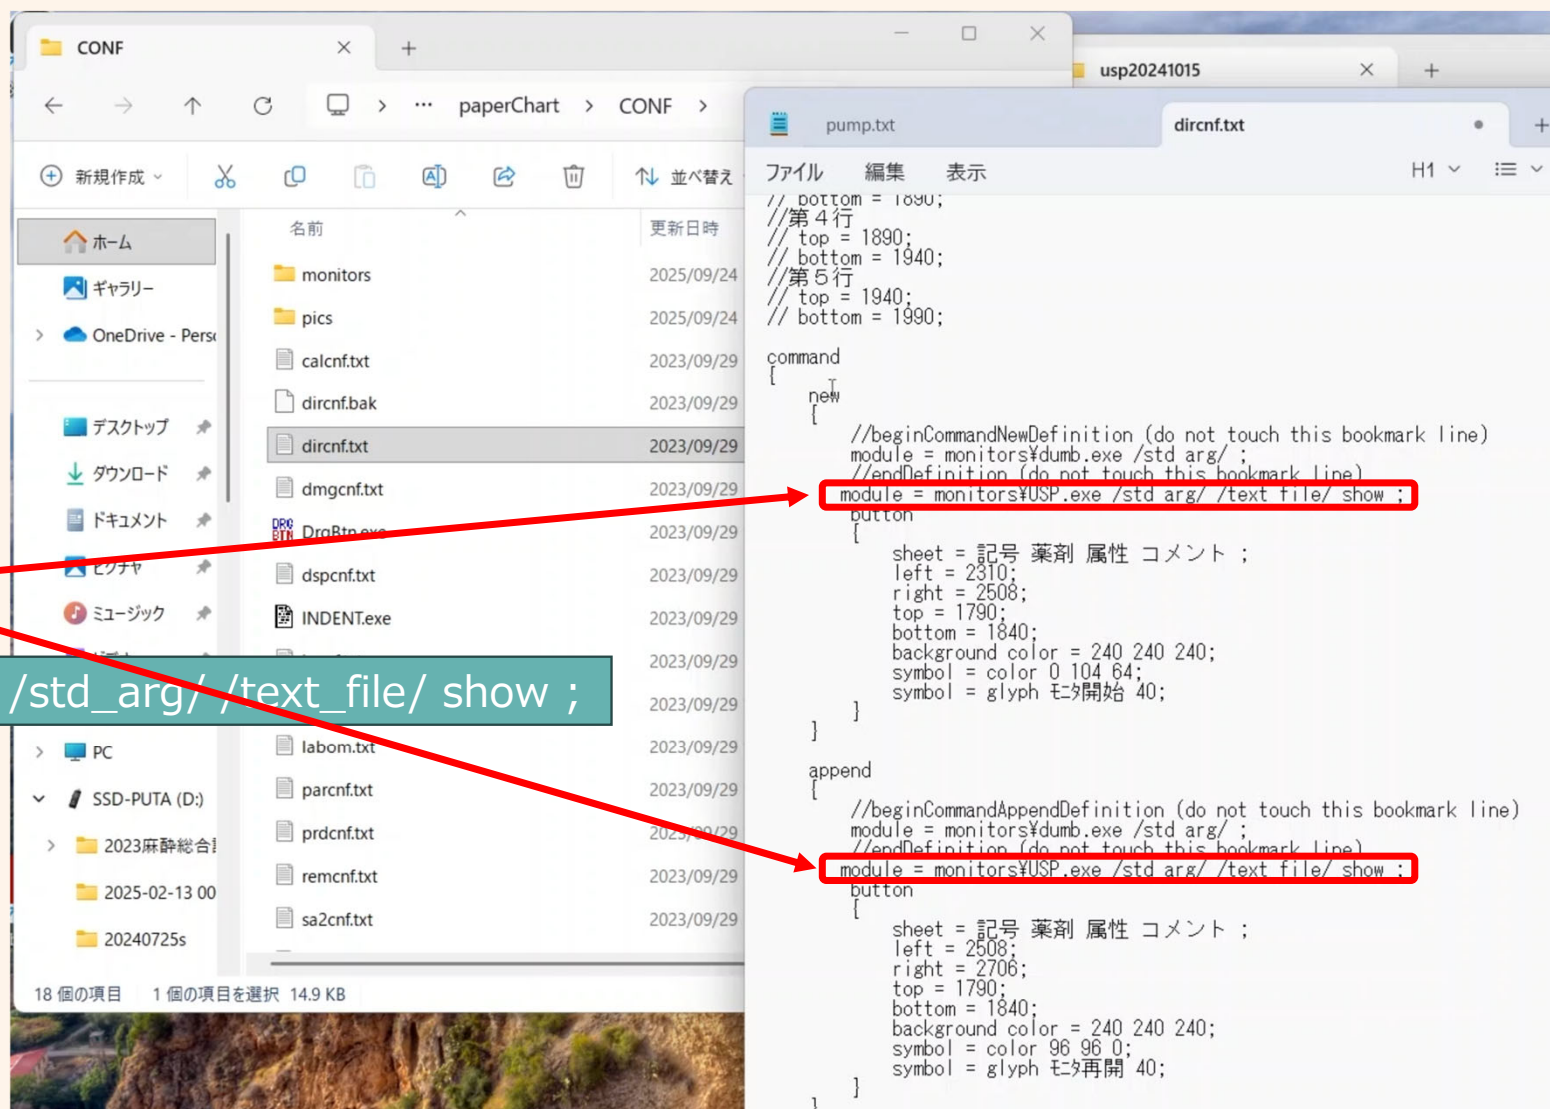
CONF
paperChart > CONF >
新規作成
並べ替え
ホーム
ギャラリー
OneDrive - Pers
デスクトップ
ダウンロード
ドキュメント
ピクチャ
ミュージック
PC
SSD-PUTA (D:)
2023麻酔総合
2025-02-13 00
20240725s
名前
更新日時
monitors 2025/09/24
pics 2025/09/24
calcnf.txt 2023/09/29
dircnf.bak 2023/09/29
dircnf.txt 2023/09/29
dmgcnf.txt 2023/09/29
DrgBtn.exe 2023/09/29
dspcnf.txt 2023/09/29
INDENT.exe 2023/09/29
2023/09/29
2023/09/29
labom.txt 2023/09/29
parcnf.txt 2023/09/29
prdcnf.txt 2023/09/29
remcnf.txt 2023/09/29
sa2cnf.txt 2023/09/29
18 個の項目 1 個の項目を選択 14.9 KB

/std_arg/ /text_file/ show ;

usp20241015
pump.txt
dircnf.txt
ファイル 編集 表示
H1

// bottom = 1890;
//第４行
// top = 1890;
// bottom = 1940;
//第５行
// top = 1940;
// bottom = 1990;

command
{
new
{
//beginCommandNewDefinition (do not touch this bookmark line)
module = monitors¥dumb.exe /std_arg/ ;
//endDefinition (do not touch this bookmark line)
module = monitors¥USP.exe /std_arg/ /text_file/ show ;
button
{
sheet = 記号 薬剤 属性 コメント ;
left = 2310;
right = 2508;
top = 1790;
bottom = 1840;
background color = 240 240 240;
symbol = color 0 104 64;
symbol = glyph ﾓﾆﾀ開始 40;
}
}

append
{
//beginCommandAppendDefinition (do not touch this bookmark line)
module = monitors¥dumb.exe /std_arg/ ;
//endDefinition (do not touch this bookmark line)
module = monitors¥USP.exe /std_arg/ /text_file/ show ;
button
{
sheet = 記号 薬剤 属性 コメント ;
left = 2508;
right = 2706;
top = 1790;
bottom = 1840;
background color = 240 240 240;
symbol = color 96 96 0;
symbol = glyph ﾓﾆﾀ再開 40;
}